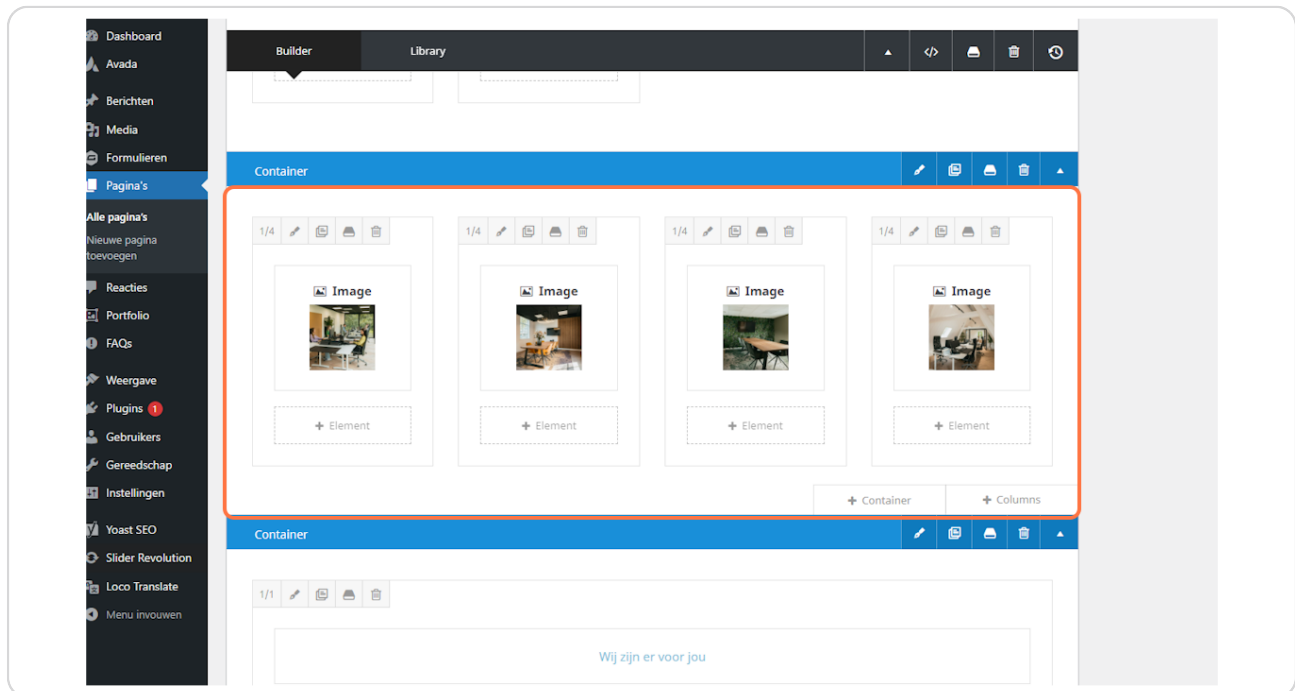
Dashboard
Avada
Berichten
Media
Formulieren
Pagina's
Alle pagina's
Nieuwe pagina toevoegen
Reacties
Portfolio
FAQs
Weergave
Plugins 1
Gebruikers
Gereedschap
Instellingen
Yoast SEO
Slider Revolution
Loco Translate
Menu invouwen

Builder
Library

Container

1/4
Image
+ Element

1/4
Image
+ Element

1/4
Image
+ Element

1/4
Image
+ Element

+ Container
+ Columns

Container

1/1

Wij zijn er voor jou